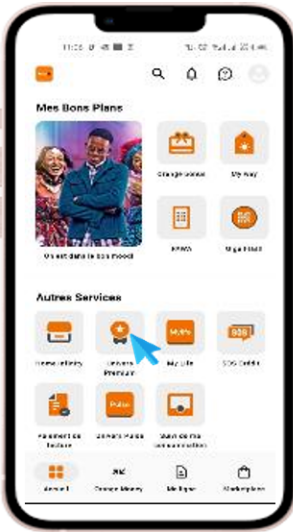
Mes Bons Plans

On est dans le bon mood!

Orange bonus

My Way

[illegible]

Maxit

Autres Services

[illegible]

Univers Premium

MyPay

My Life

SOS

SOS Crédit

Paiement de facture

Pulse

Univers Pulse

Suivi de ma consommation

Accueil

Orange Money

Ma ligne

Marketplace